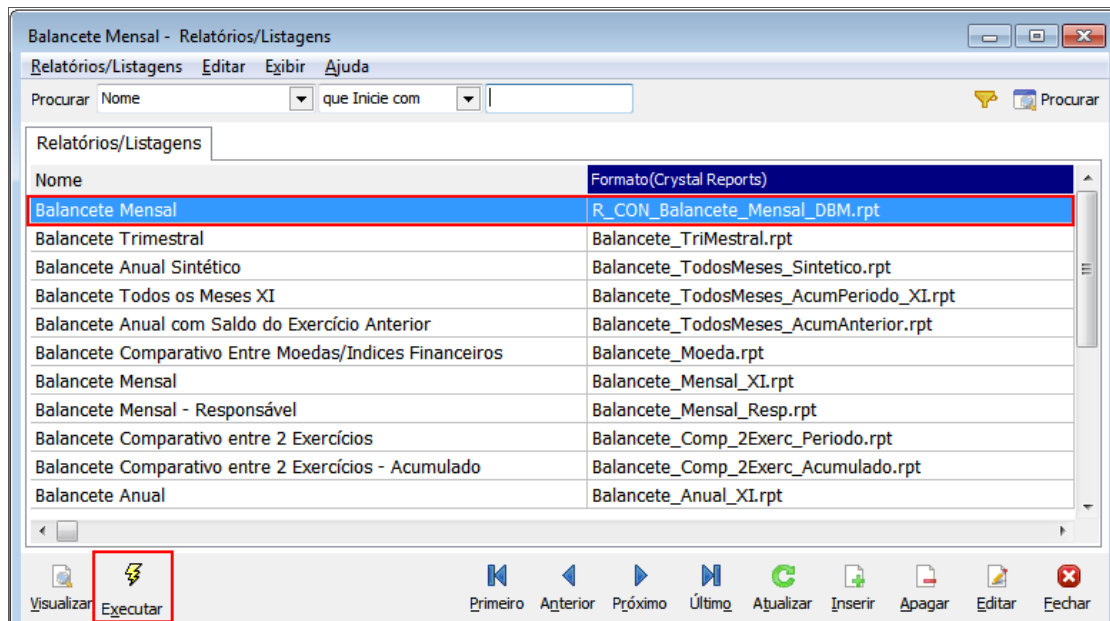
Balancete Mensal - Relatórios/Listagens

Relatórios/Listagens Editar Exibir Ajuda

Procurar Nome que Inicie com Procurar

Relatórios/Listagens

| Nome | Formato(Crystal Reports) |
|---|---|
| Balancete Mensal | R_CON_Balancete_Mensal_DBM.rpt |
| Balancete Trimestral | Balancete_TriMestral.rpt |
| Balancete Anual Sintético | Balancete_TodosMeses_Sintetico.rpt |
| Balancete Todos os Meses XI | Balancete_TodosMeses_AcumPeriodo_XI.rpt |
| Balancete Anual com Saldo do Exercício Anterior | Balancete_TodosMeses_AcumAnterior.rpt |
| Balancete Comparativo Entre Moedas/Indices Financeiros | Balancete_Moeda.rpt |
| Balancete Mensal | Balancete_Mensal_XI.rpt |
| Balancete Mensal - Responsável | Balancete_Mensal_Resp.rpt |
| Balancete Comparativo entre 2 Exercícios | Balancete_Comp_2Exerc_Periodo.rpt |
| Balancete Comparativo entre 2 Exercícios - Acumulado | Balancete_Comp_2Exerc_Acumulado.rpt |
| Balancete Anual | Balancete_Anual_XI.rpt |

Visualizar Executar Primeiro Anterior Próximo Último Atualizar Inserir Apagar Editar Fechar